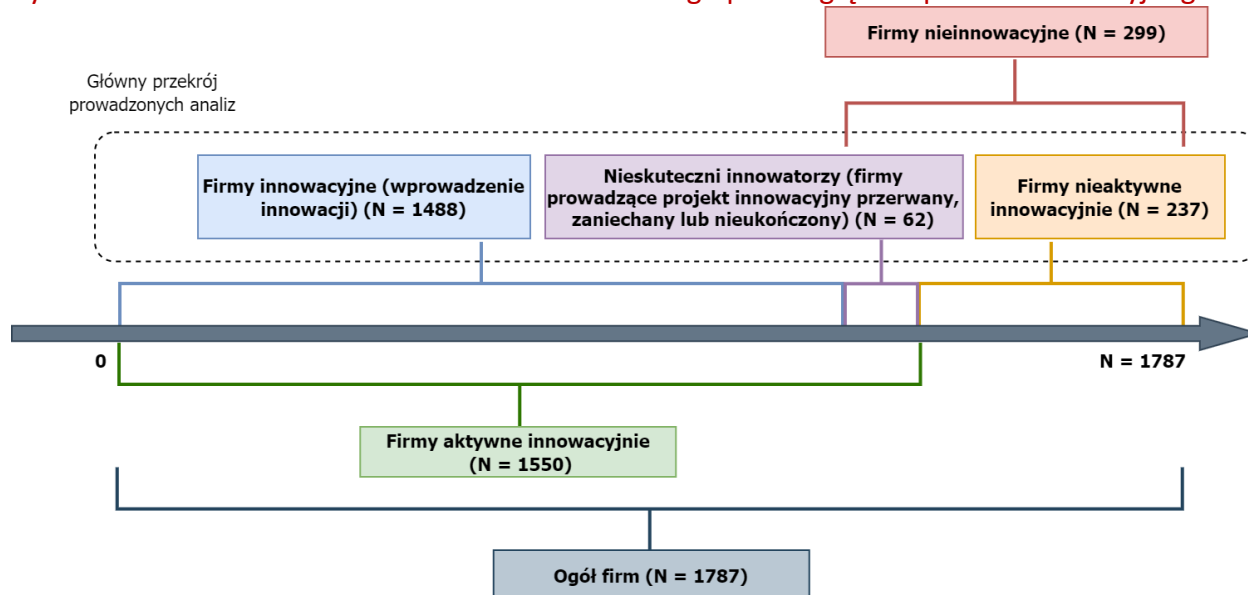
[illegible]

Firmy nieinnowacyjne (N = 299)

Główny przekrój prowadzonych analiz

Firmy innowacyjne (wprowadzenie innowacji) (N = 1488)

Nieskuteczni innowatorzy (firmy prowadzące projekt innowacyjny przerwany, zaniechany lub nieukończony) (N = 62)

Firmy nieaktywne innowacyjnie (N = 237)

0

N = 1787

Firmy aktywne innowacyjnie (N = 1550)

Ogół firm (N = 1787)